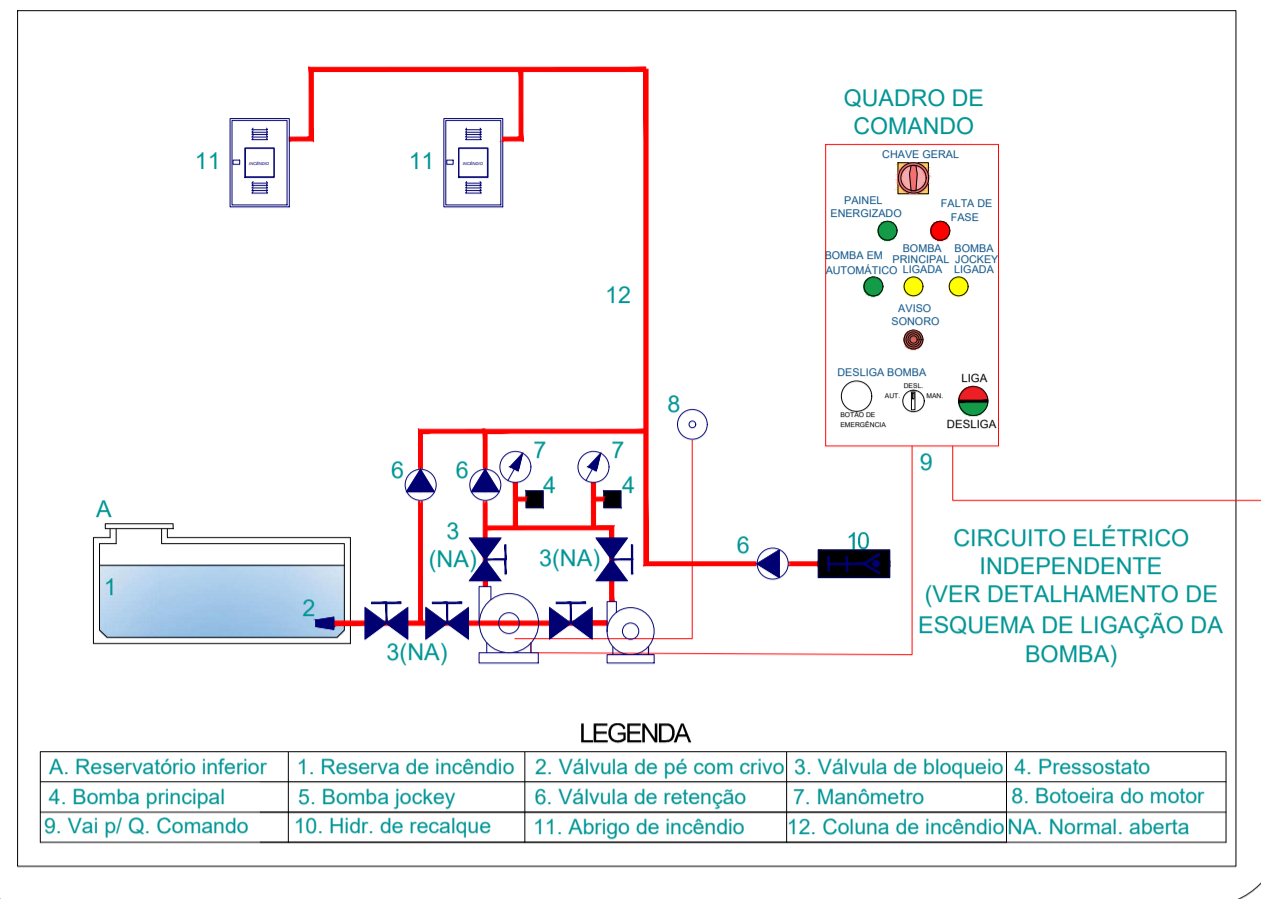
QUADRO DE COMANDO

CHAVE GERAL

PAINEL ENERGIZADO

FALTA DE FASE

BOMBA EM AUTOMÁTICO

BOMBA PRINCIPAL LIGADA

BOMBA JOCKEY LIGADA

AVISO SONORO

DESLIGA BOMBA

BOTÃO DE EMERGÊNCIA

AUT. DESL. MAN.

LIGA

DESLIGA

11 INCÊNDIO

11 INCÊNDIO

12

8

6 6 7 7 4 4

3 (NA) 3(NA)

A

1

2

3(NA)

6

10

9

CIRCUITO ELÉTRICO INDEPENDENTE (VER DETALHAMENTO DE ESQUEMA DE LIGAÇÃO DA BOMBA)

LEGENDA

| A. Reservatório inferior | 1. Reserva de incêndio | 2. Válvula de pé com crivo | 3. Válvula de bloqueio | 4. Pressostato |
|---|---|---|---|---|
| 4. Bomba principal | 5. Bomba jockey | 6. Válvula de retenção | 7. Manômetro | 8. Botoeira do motor |
| 9. Vai p/ Q. Comando | 10. Hidr. de recalque | 11. Abrigo de incêndio | 12. Coluna de incêndio | NA. Normal. aberta |